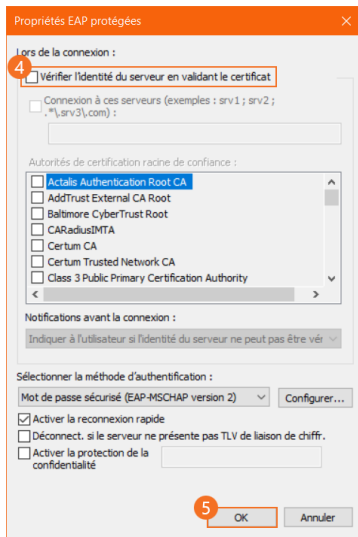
Propriétés EAP protégées

Lors de la connexion :

4 Vérifier l'identité du serveur en validant le certificat

Connexion à ces serveurs (exemples : srv1 ; srv2 ; .*\.srv3\.com) :

Autorités de certification racine de confiance :

Actalis Authentication Root CA
AddTrust External CA Root
Baltimore CyberTrust Root
CARaduisIMTA
Certum CA
Certum Trusted Network CA
Class 3 Public Primary Certification Authority

Notifications avant la connexion :

Indiquer à l'utilisateur si l'identité du serveur ne peut pas être vér

Sélectionner la méthode d'authentification :

Mot de passe sécurisé (EAP-MSCHAP version 2)

Configurer...

Activer la reconnexion rapide

Déconnect. si le serveur ne présente pas TLV de liaison de chiffr.

Activer la protection de la confidentialité

5

OK

Annuler